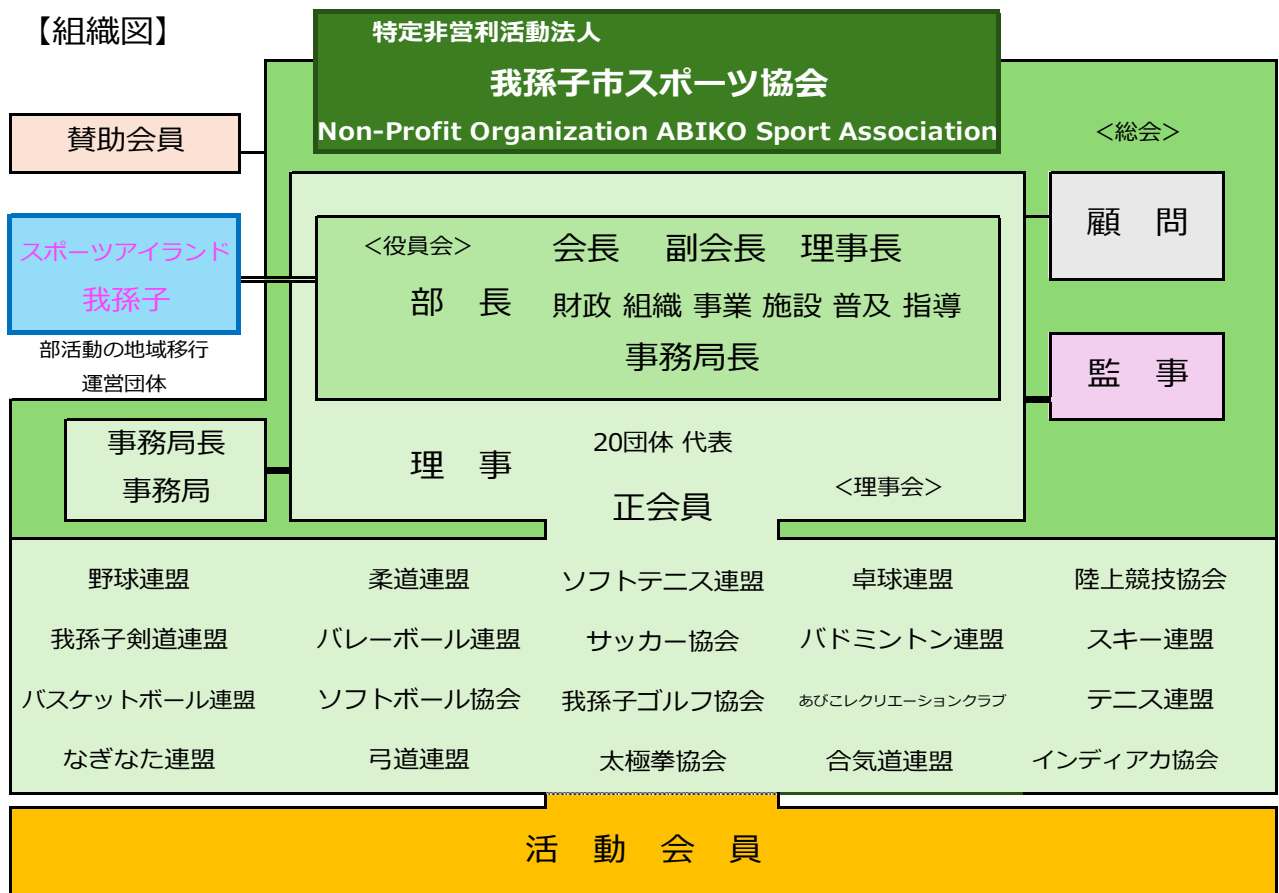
【組織図】

特定非営利活動法人
我孫子市スポーツ協会
Non-Profit Organization ABIKO Sport Association

賛助会員

<総会>

スポーツアイランド
我孫子

部活動の地域移行
運営団体

<役員会>
会長　副会長　理事長
部　長　財政 組織 事業 施設 普及 指導
事務局長

顧　問

監　事

事務局長
事務局

理　事
20団体 代表
正会員
<理事会>

| 野球連盟 | 柔道連盟 | ソフトテニス連盟 | 卓球連盟 | 陸上競技協会 |
|---|---|---|---|---|
| 我孫子剣道連盟 | バレーボール連盟 | サッカー協会 | バドミントン連盟 | スキー連盟 |
| バスケットボール連盟 | ソフトボール協会 | 我孫子ゴルフ協会 | あびこレクリエーションクラブ | テニス連盟 |
| なぎなた連盟 | 弓道連盟 | 太極拳協会 | 合気道連盟 | インディアカ協会 |

活　動　会　員